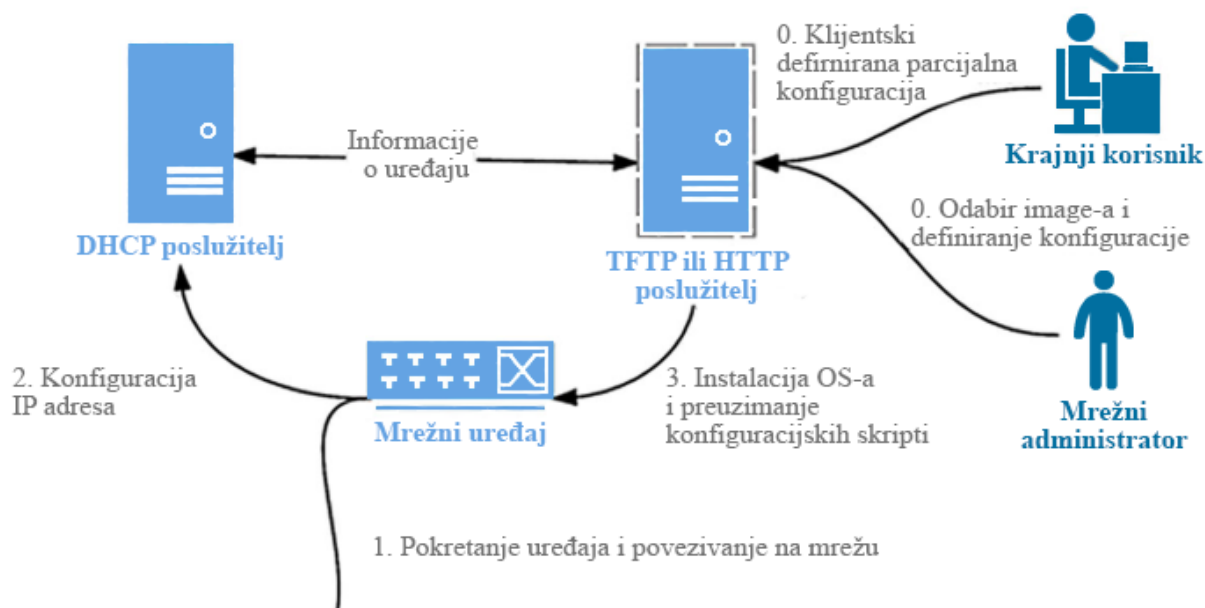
0. Klijentski defirnirana parcijalna konfiguracija

Krajnji korisnik

Informacije o uređaju

DHCP poslužitelj

TFTP ili HTTP poslužitelj

0. Odabir image-a i definiranje konfiguracije

Mrežni administrator

2. Konfiguracija IP adresa

Mrežni uređaj

3. Instalacija OS-a i preuzimanje konfiguracijskih skripti

1. Pokretanje uređaja i povezivanje na mrežu